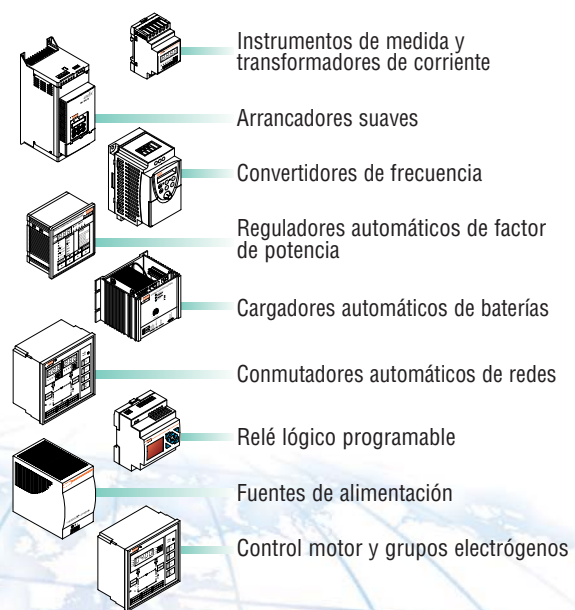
Instrumentos de medida y transformadores de corriente

Arrancadores suaves

Convertidores de frecuencia

Reguladores automáticos de factor de potencia

Cargadores automáticos de baterías

Conmutadores automáticos de redes

Relé lógico programable

Fuentes de alimentación

Control motor y grupos electrógenos